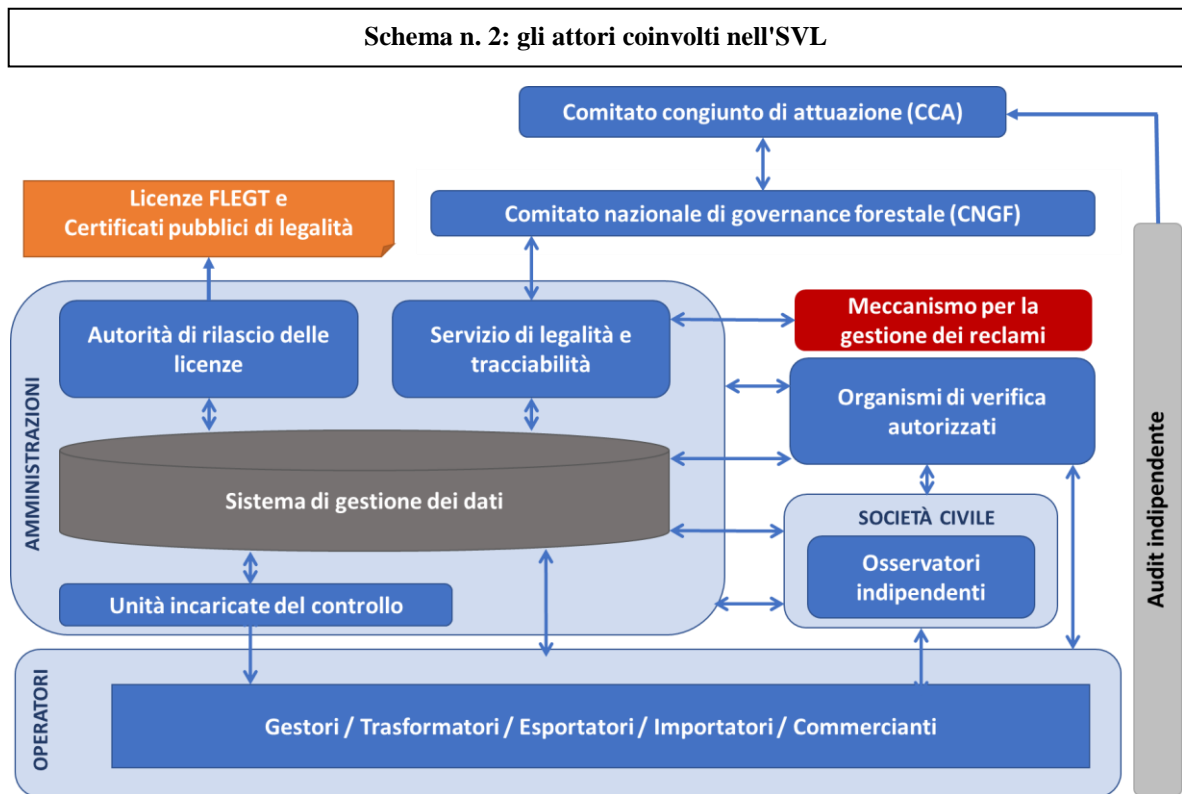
Schema n. 2: gli attori coinvolti nell'SVL

Comitato congiunto di attuazione (CCA)

Licenze FLEGT e Certificati pubblici di legalità

Comitato nazionale di governance forestale (CNGF)

Audit indipendente

AMMINISTRAZIONI

Autorità di rilascio delle licenze

Servizio di legalità e tracciabilità

Meccanismo per la gestione dei reclami

Organismi di verifica autorizzati

Sistema di gestione dei dati

SOCIETÀ CIVILE

Osservatori indipendenti

Unità incaricate del controllo

OPERATORI

Gestori / Trasformatori / Esportatori / Importatori / Commercianti